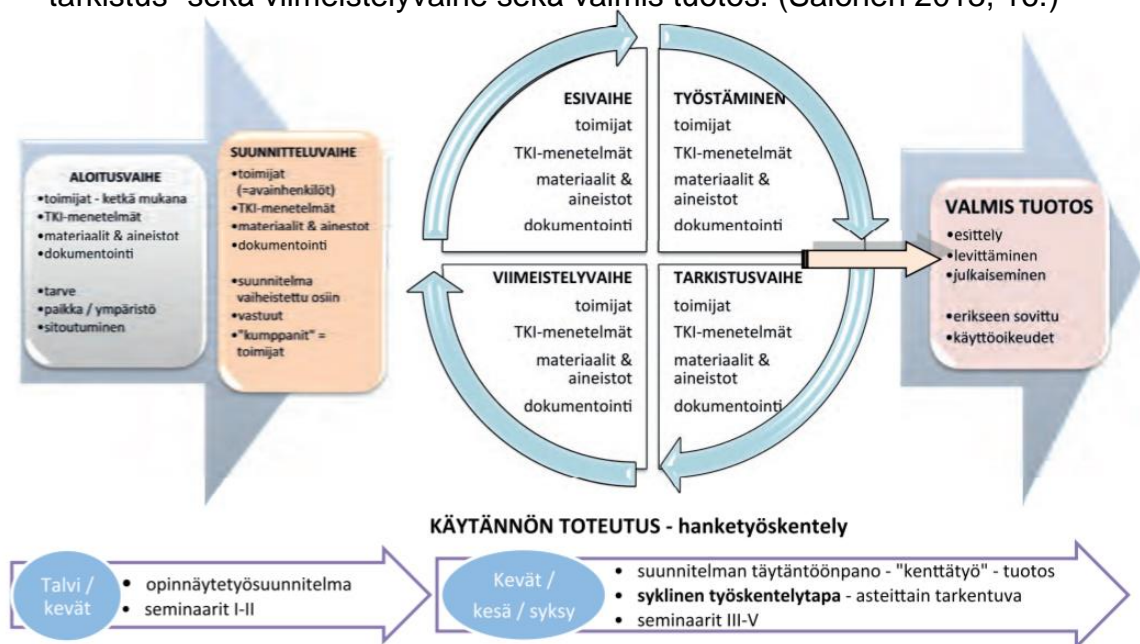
tarkistus- sekä viimeistelyvaihe sekä valmis tuotos. (Salonen 2013, 16.)

ALOITUSVAIHE
•toimijat - ketkä mukana
•TKI-menetelmät
•materiaalit & aineistot
•dokumentointi

•tarve
•paikka / ympäristö
•sitoutuminen

SUUNNITTELUVAIHE
•toimijat (=avainhenkilöt)
•TKI-menetelmät
•materiaalit & ainestot
•dokumentointi

•suunnitelma vaiheistettu osiin
•vastuut
•"kumppanit" = toimijat

ESIVAIHE
toimijat
TKI-menetelmät
materiaalit & aineistot
dokumentointi

TYÖSTÄMINEN
toimijat
TKI-menetelmät
materiaalit & aineistot
dokumentointi

VIIMEISTELYVAIHE
toimijat
TKI-menetelmät
materiaalit & aineistot
dokumentointi

TARKISTUSVAIHE
toimijat
TKI-menetelmät
materiaalit & aineistot
dokumentointi

VALMIS TUOTOS
•esittely
•levittäminen
•julkaiseminen

•erikseen sovittu
•käyttöoikeudet

KÄYTÄNNÖN TOTEUTUS - hanketyöskentely

Talvi / kevät
• opinnäytetyösuunnitelma
• seminaarit I-II

Kevät / kesä / syksy
• suunnitelman täytäntöönpano - "kenttätyö" - tuotos
• syklinen työskentelytapa - asteittain tarkentuva
• seminaarit III-V